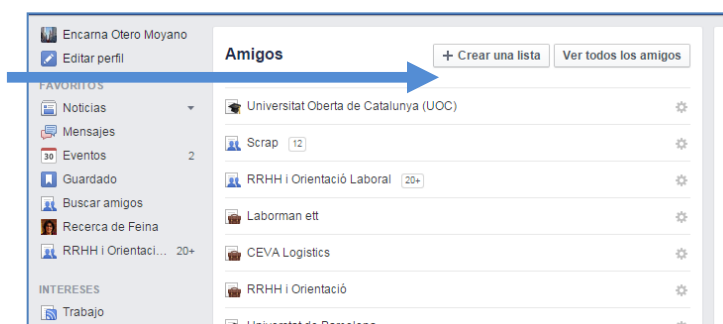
Encarna Otero Moyano
Editar perfil
FAVORITOS
Noticias
Mensajes
30 Eventos 2
Guardado
Buscar amigos
Recerca de Feina
RRHH i Orientaci... 20+
INTERESES
Trabajo

Amigos
+ Crear una lista
Ver todos los amigos
Universitat Oberta de Catalunya (UOC)
Scrap 12
RRHH i Orientació Laboral 20+
Laborman ett
CEVA Logistics
RRHH i Orientació
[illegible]